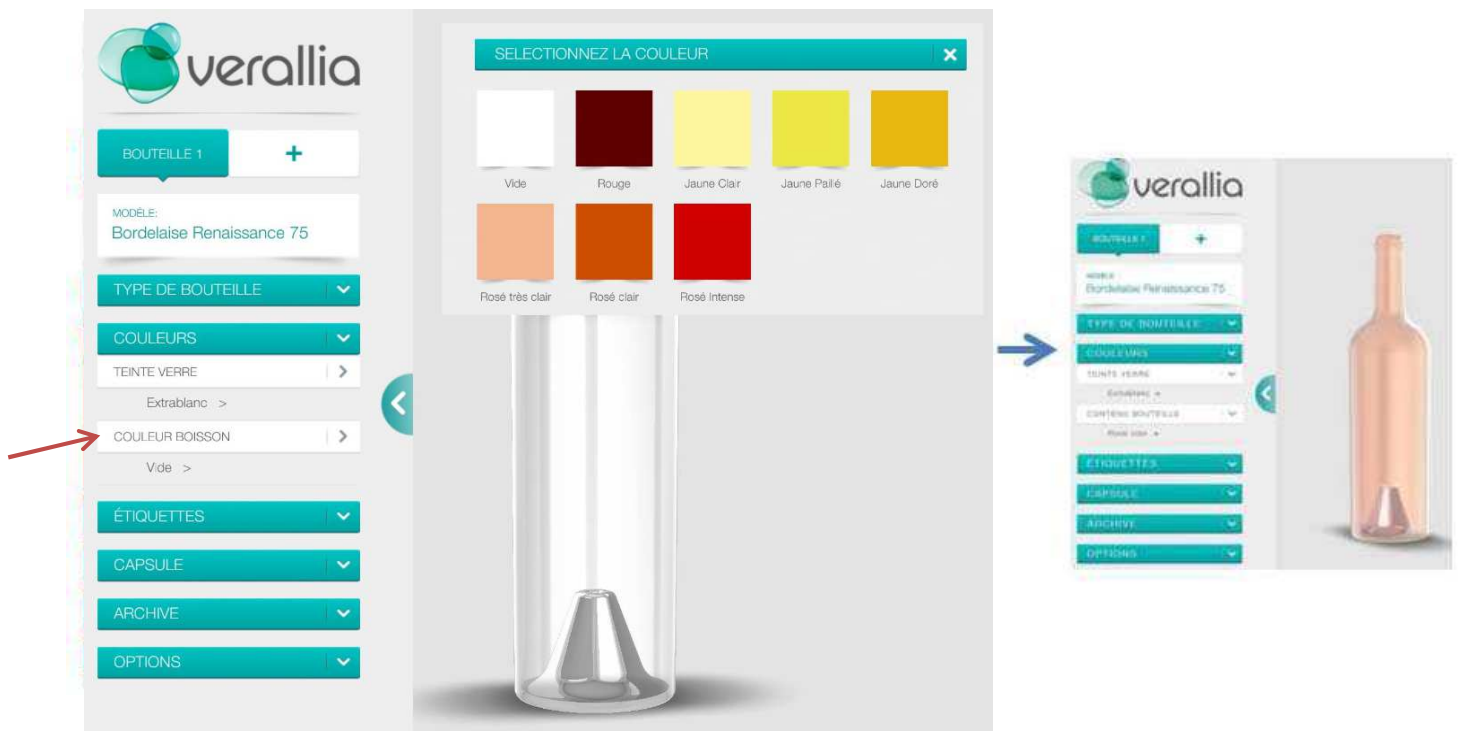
verallia

BOUTEILLE 1 +

MODÈLE:
Bordelaise Renaissance 75

TYPE DE BOUTEILLE

COULEURS

TEINTE VERRE >

Extrablanc >

COULEUR BOISSON >

Vide >

ÉTIQUETTES

CAPSULE

ARCHIVE

OPTIONS

SELECTIONNEZ LA COULEUR ×

Vide

Rouge

Jaune Clair

Jaune Paillé

Jaune Doré

Rosé très clair

Rosé clair

Rosé Intense

verallia

BOUTEILLE 1 +

MODÈLE
Bordelaise Renaissance 75

TYPE DE BOUTEILLE

COULEURS

TEINTE VERRE

Extrablanc >

CONTENU BOUTEILLE

Rosé clair >

ÉTIQUETTES

CAPSULE

ARCHIVE

OPTIONS